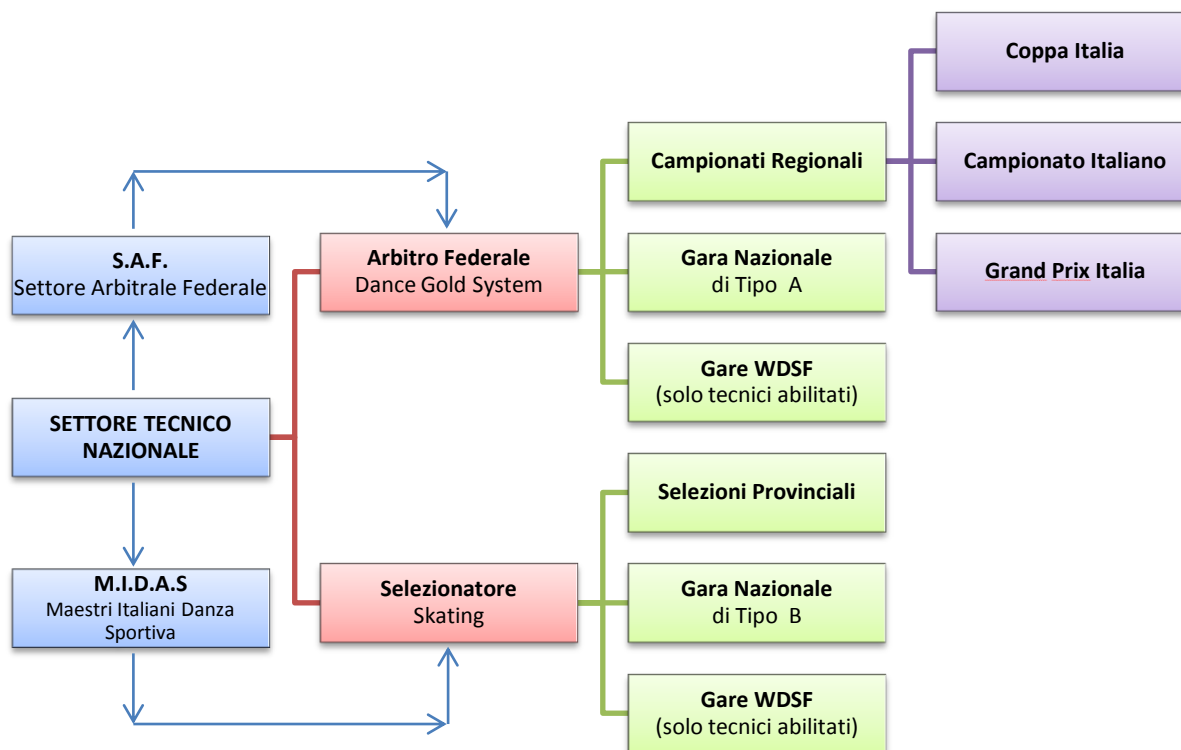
S.A.F.
Settore Arbitrale Federale

SETTORE TECNICO NAZIONALE

M.I.D.A.S
Maestri Italiani Danza Sportiva

Arbitro Federale
Dance Gold System

Selezionatore
Skating

Campionati Regionali

Gara Nazionale
di Tipo A

Gare WDSF
(solo tecnici abilitati)

Selezioni Provinciali

Gara Nazionale
di Tipo B

Gare WDSF
(solo tecnici abilitati)

Coppa Italia

Campionato Italiano

Grand Prix Italia